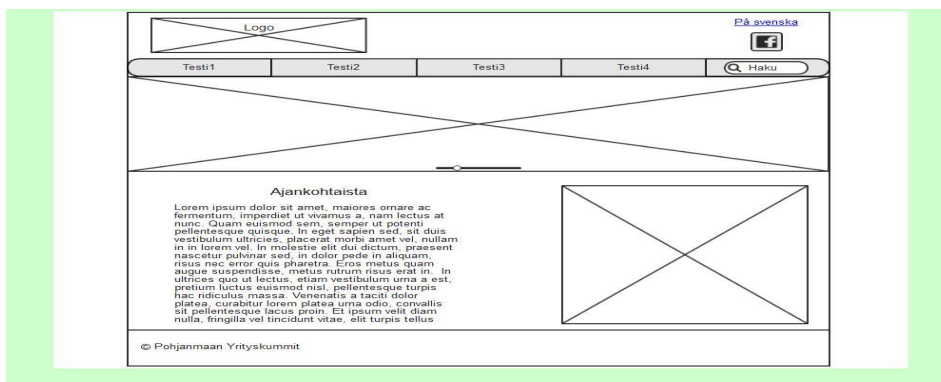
Logo

På svenska

f

Testi1 | Testi2 | Testi3 | Testi4 | Haku

Ajankohtaista

Lorem ipsum dolor sit amet, maiores ornare ac fermentum, imperdiet ut vivamus a, nam lectus at nunc. Quam euismod sem, semper ut potenti pellentesque quisque. In eget sapien sed, sit duis vestibulum ultricies, placerat morbi amet vel, nullam in in lorem vel. In molestie elit dui dictum, praesent nascetur pulvinar sed, in dolor pede in aliquam, risus nec error quis pharetra. Eros metus quam augue suspendisse, metus rutrum risus erat in. In ultrices quo ut lectus, etiam vestibulum urna a est, pretium luctus euismod nisl, pellentesque turpis hac ridiculus massa. Venenatis a taciti dolor platea, curabitur lorem platea urna odio, convallis sit pellentesque lacus proin. Et ipsum velit diam nulla, fringilla vel tincidunt vitae, elit turpis tellus

© Pohjanmaan Yrityskummit